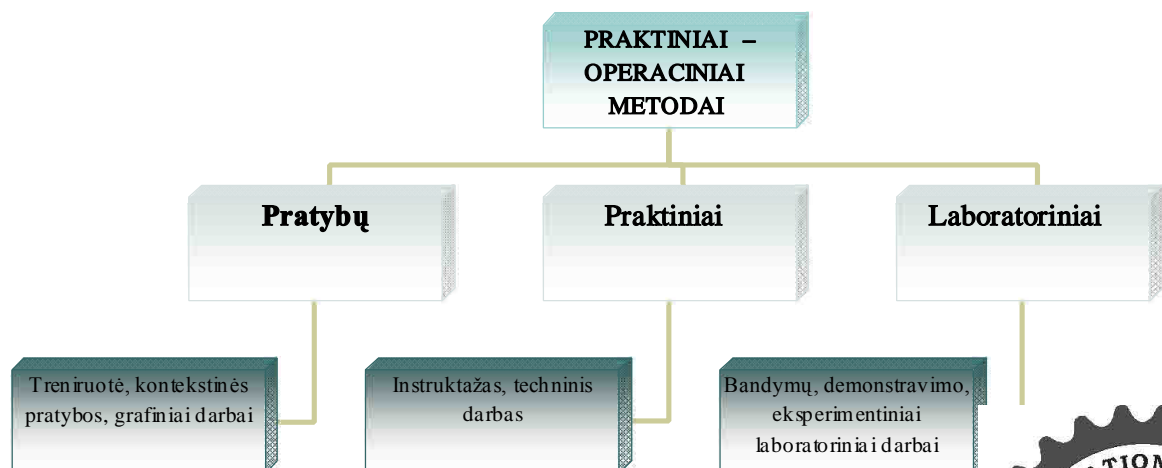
PRAKTINIAI – OPERACINIAI METODAI

Pratybų

Praktiniai

Laboratoriniai

Treniruotė, kontekstinės pratybos, grafiniai darbai

Instruktažas, techninis darbas

Bandymų, demonstravimo, eksperimentiniai laboratoriniai darbai

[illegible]